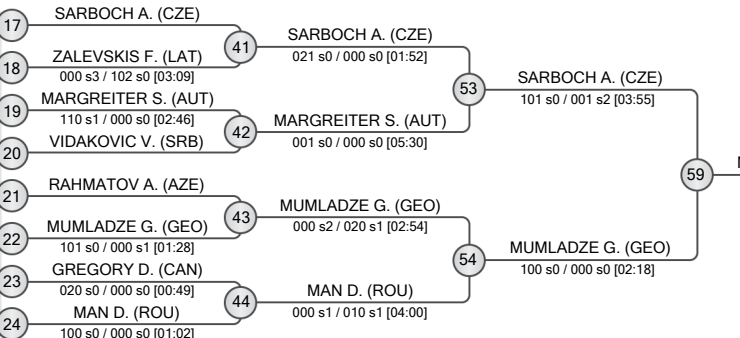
17 SARBOCH A. (CZE)
18 ZALEVSKIS F. (LAT)
000 s3 / 102 s0 [03:09]
19 MARGREITER S. (AUT)
110 s1 / 000 s0 [02:46]
20 VIDAKOVIC V. (SRB)
21 RAHMATOV A. (AZE)
22 MUMLADZE G. (GEO)
101 s0 / 000 s1 [01:28]
23 GREGORY D. (CAN)
020 s0 / 000 s0 [00:49]
24 MAN D. (ROU)
100 s0 / 000 s0 [01:02]

41 SARBOCH A. (CZE)
021 s0 / 000 s0 [01:52]
42 MARGREITER S. (AUT)
001 s0 / 000 s0 [05:30]
43 MUMLADZE G. (GEO)
000 s2 / 020 s1 [02:54]
44 MAN D. (ROU)
000 s1 / 010 s1 [04:00]

53 SARBOCH A. (CZE)
101 s0 / 001 s2 [03:55]
54 MUMLADZE G. (GEO)
100 s0 / 000 s0 [02:18]

59 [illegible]